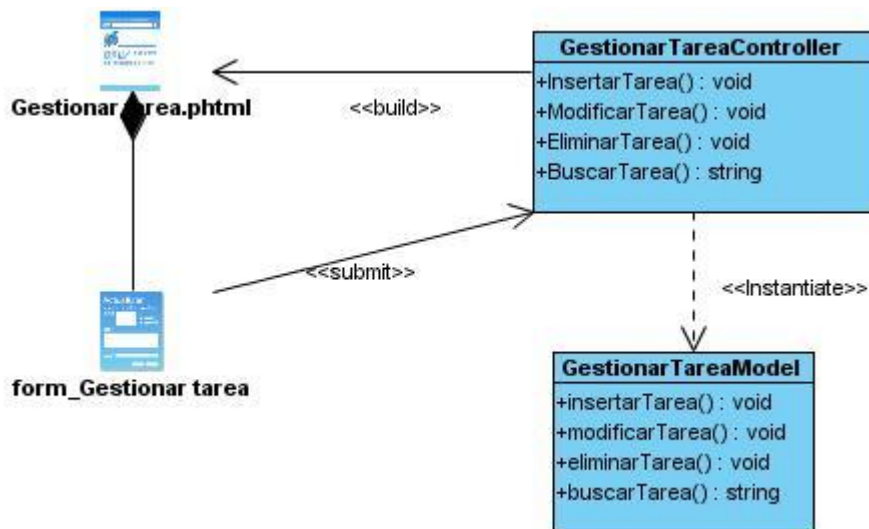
Gestionar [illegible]rea.phtml

<<build>>

GestionarTareaController
+InsertarTarea() : void
+ModificarTarea() : void
+EliminarTarea() : void
+BuscarTarea() : string

<<submit>>

<<Instantiate>>

form_Gestionar tarea

GestionarTareaModel
+insertarTarea() : void
+modificarTarea() : void
+eliminarTarea() : void
+buscarTarea() : string